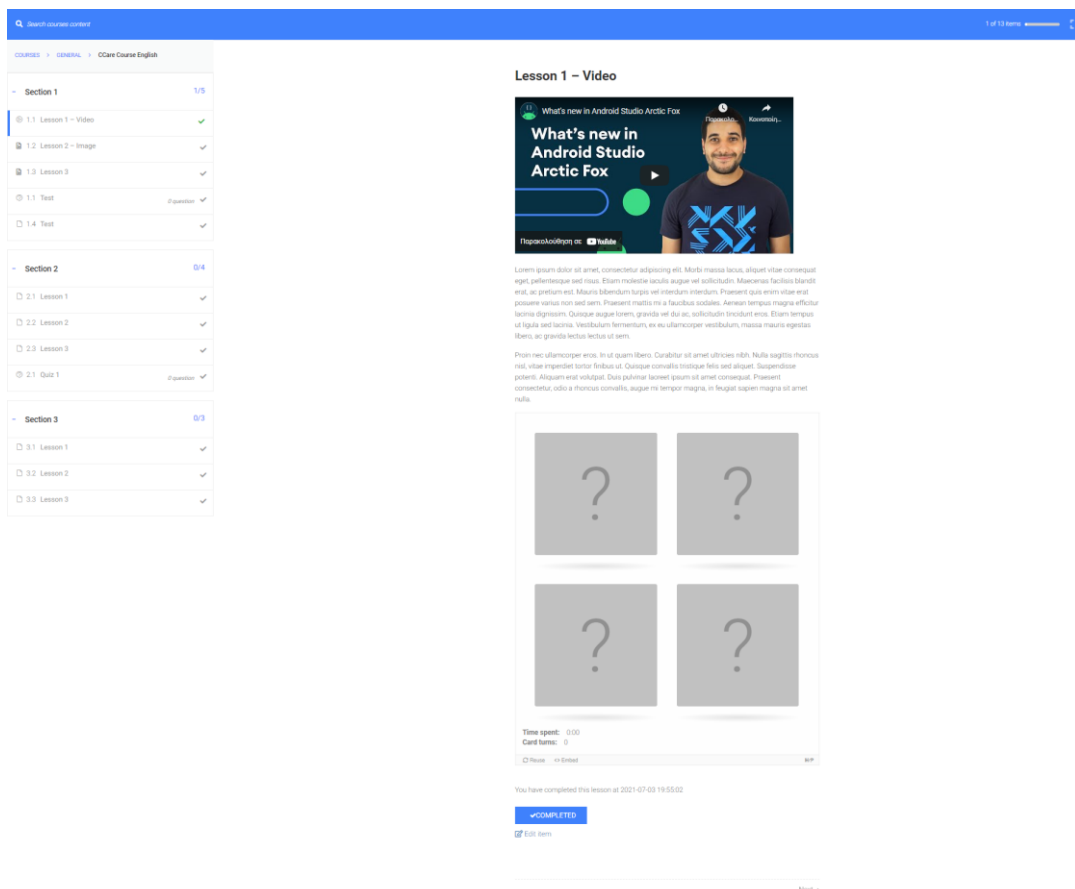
Search courses content

1 of 13 items

COURSES > GENERAL > CCare Course English

Section 1 1/5

1.1 Lesson 1 – Video
1.2 Lesson 2 – Image
1.3 Lesson 3
1.1 Test 2 question
1.4 Test

Section 2 0/4

2.1 Lesson 1
2.2 Lesson 2
2.3 Lesson 3
2.1 Quiz 1 2 question

Section 3 0/3

3.1 Lesson 1
3.2 Lesson 2
3.3 Lesson 3

Lesson 1 – Video

What's new in Android Studio Arctic Fox

Παρακολ... Κοινοποίη...

What's new in Android Studio Arctic Fox

Παρακολούθηση σε YouTube

Lorem ipsum dolor sit amet, consectetur adipiscing elit. Morbi massa lacus, aliquet vitae consequat eget, pellentesque sed risus. Etiam molestie iaculis augue vel sollicitudin. Maecenas facilisis blandit erat, ac pretium est. Mauris bibendum turpis vel interdum interdum. Praesent quis enim vitae erat posuere varius non sed sem. Praesent mattis mi a faucibus sodales. Aenean tempus magna efficitur lacinia dignissim. Quisque augue lorem, gravida vel dui ac, sollicitudin tincidunt eros. Etiam tempus ut ligula sed lacinia. Vestibulum fermentum, ex eu ullamcorper vestibulum, massa mauris egestas libero, ac gravida lectus lectus ut sem.

Proin nec ullamcorper eros. In ut quam libero. Curabitur sit amet ultricies nibh. Nulla sagittis rhoncus nisl, vitae imperdiet tortor finibus ut. Quisque convallis tristique felis sed aliquet. Suspendisse potenti. Aliquam erat volutpat. Duis pulvinar laoreet ipsum sit amet consequat. Praesent consectetur, odio a rhoncus convallis, augue mi tempor magna, in feugiat sapien magna sit amet nulla.

?
?
?
?

Time spent: 0:00
Card turns: 0

Reuse Embed H-P

You have completed this lesson at 2021-07-03 19:55:02

✔COMPLETED

Edit item

Next